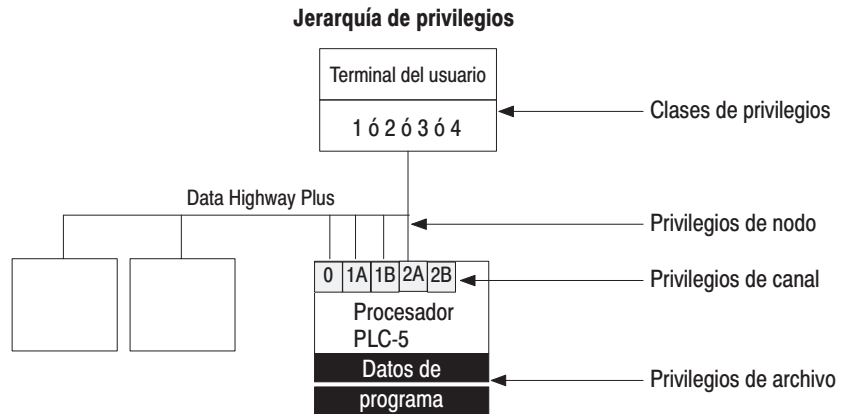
Jerarquía de privilegios

Terminal del usuario

1 ó 2 ó 3 ó 4

Clases de privilegios

Data Highway Plus

Privilegios de nodo

0 1A 1B 2A 2B

Privilegios de canal

Procesador PLC-5

Datos de

Privilegios de archivo

programa